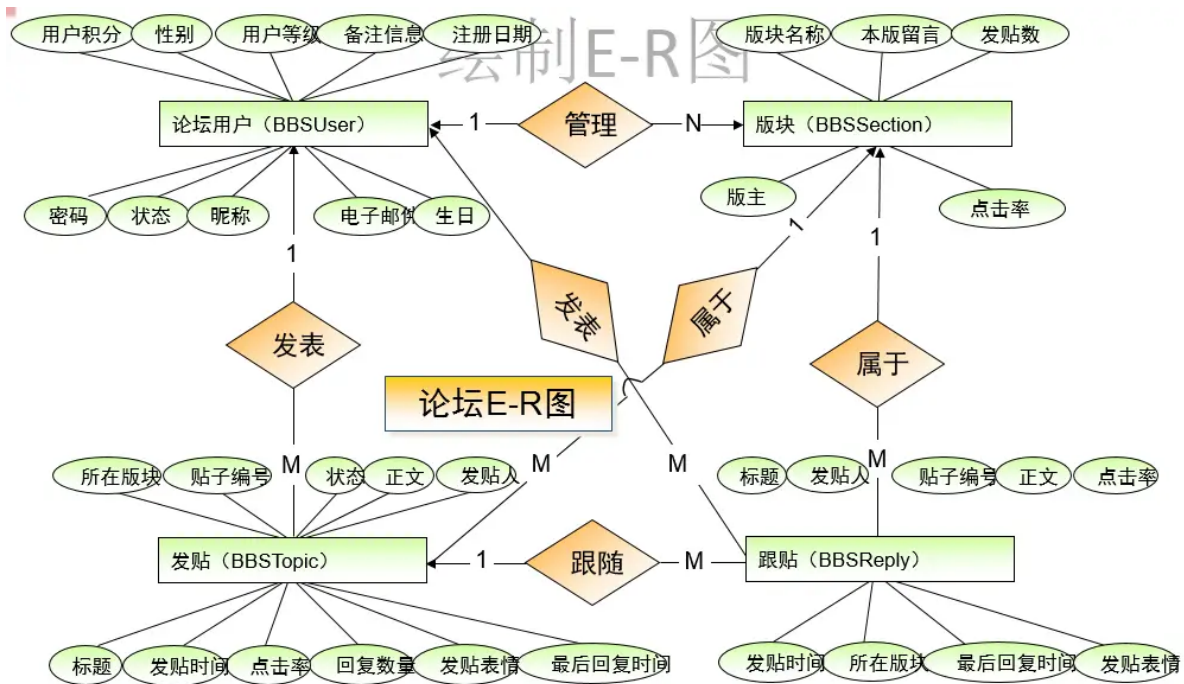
绘制E-R图

用户积分 性别 用户等级 备注信息 注册日期

论坛用户（BBSUser）

密码 状态 昵称 电子邮件 生日

版块名称 本版留言 发贴数

版块（BBSSection）

版主 点击率

1 管理 N

发表 1 M

发表 M

属于 1 M

属于 1 M

论坛E-R图

所在版块 贴子编号 状态 正文 发贴人

发贴（BBSTopic）

标题 发贴时间 点击率 回复数量 发贴表情 最后回复时间

1 跟随 M

标题 发贴人 贴子编号 正文 点击率

跟贴（BBSReply）

发贴时间 所在版块 最后回复时间 发贴表情